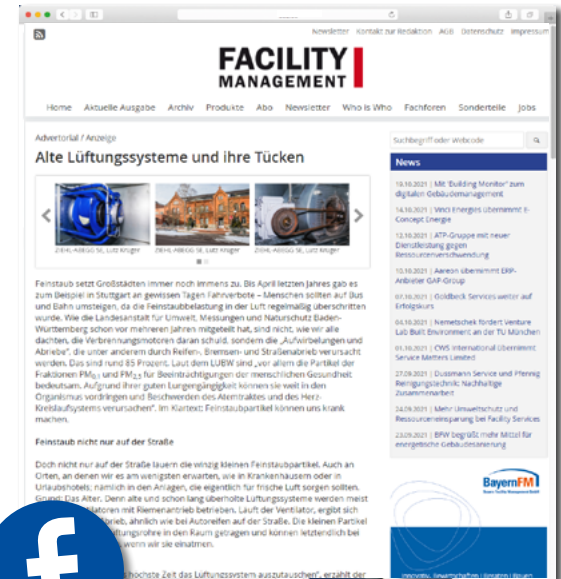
Newsletter Kontakt zur Redaktion AGB Datenschutz Impressum

FACILITY MANAGEMENT

Home Aktuelle Ausgabe Archiv Produkte Abo Newsletter Who is Who Fachforen Sonderteile Jobs

Advertorial / Anzeige

Alte Lüftungssysteme und ihre Tücken

ZIEHL-ABEGG SE, Lutz Krüger ZIEHL-ABEGG SE, Lutz Krüger ZIEHL-ABEGG SE, Lutz Krüger

Feinstaub setzt Großstädten immer noch immens zu. Bis April letzten Jahres gab es zum Beispiel in Stuttgart an gewissen Tagen Fahrverbote – Menschen sollten auf Bus und Bahn umsteigen, da die Feinstaubbelastung in der Luft regelmäßig überschritten wurde. Wie die Landesanstalt für Umwelt, Messungen und Naturschutz Baden-Württemberg schon vor mehreren Jahren mitgeteilt hat, sind nicht, wie wir alle dachten, die Verbrennungsmotoren daran schuld, sondern die „Aufwirbelungen und Abriebe", die unter anderem durch Reifen-, Bremsen- und Straßenabrieb verursacht werden. Das sind rund 85 Prozent. Laut dem LUBW sind „vor allem die Partikel der Fraktionen $PM_{10}$ und $PM_{2,5}$ für Beeinträchtigungen der menschlichen Gesundheit bedeutsam. Aufgrund ihrer guten Lungengängigkeit können sie weit in den Organismus vordringen und Beschwerden des Atemtraktes und des Herz-Kreislaufsystems verursachen". Im Klartext: Feinstaubpartikel können uns krank machen.

Feinstaub nicht nur auf der Straße

Doch nicht nur auf der Straße lauern die winzig kleinen Feinstaubpartikel. Auch an Orten, an denen wir es am wenigsten erwarten, wie in Krankenhäusern oder in Urlaubshotels: nämlich in den Anlagen, die eigentlich für frische Luft sorgen sollten. Grund: Das Alter. Denn alte und schon lang überholte Lüftungssysteme werden meist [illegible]ilatoren mit Riemenantrieb betrieben. Lauf der Ventilator, ergibt sich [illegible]rieb, ähnlich wie bei Autoreifen auf der Straße. Die kleinen Partikel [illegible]ftungsrohre in den Raum getragen und können letztendlich bei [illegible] wenn wir sie einatmen.

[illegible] höchste Zeit das Lüftungssystem auszutauschen", erzählt der

Suchbegriff oder Webcode

News

19.10.2021 | Mit 'Building Monitor' zum digitalen Gebäudemanagement

14.10.2021 | Vinci Energies übernimmt E-Concept Energie

13.10.2021 | ATP-Gruppe mit neuer Dienstleistung gegen Ressourcenverschwendung

10.10.2021 | Aareon übernimmt ERP-Anbieter GAP-Group

07.10.2021 | Goldbeck Services weiter auf Erfolgskurs

04.10.2021 | Nemetschek fördert Venture Lab Built Environment an der TU München

01.10.2021 | CWS International übernimmt Service Matters Limited

27.09.2021 | Dussmann Service und Pfennig Reinigungstechnik: Nachhaltige Zusammenarbeit

24.09.2021 | Mehr Umweltschutz und Ressourceneinsparung bei Facility Services

23.09.2021 | BFW begrüßt mehr Mittel für energetische Gebäudesanierung

BayernFM

Innovativ. Gewerkübergreifend. Kompetent. Bayern